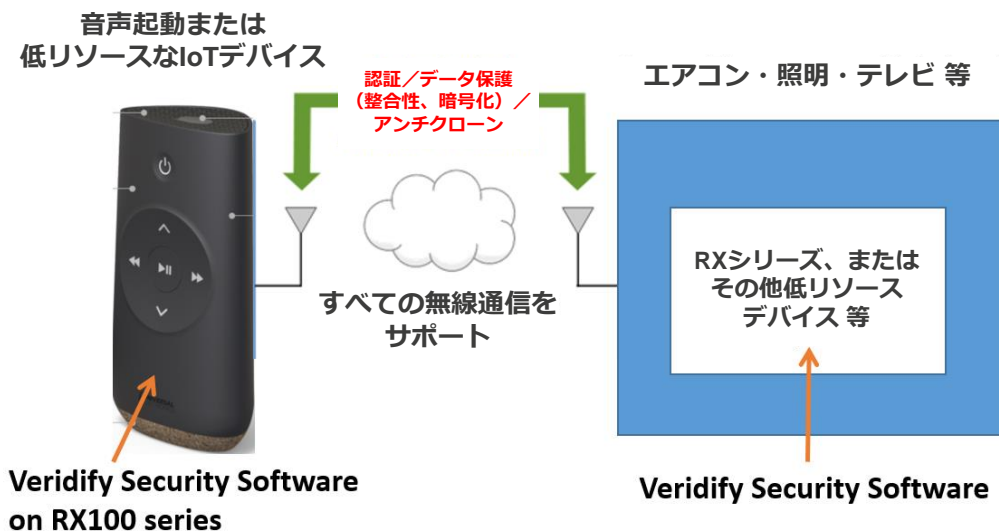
音声起動または
低リソースなIoTデバイス

認証／データ保護
（整合性、暗号化）／
アンチクローン

エアコン・照明・テレビ 等

RXシリーズ、または
その他低リソース
デバイス 等

すべての無線通信を
サポート

Veridify Security Software
on RX100 series

Veridify Security Software